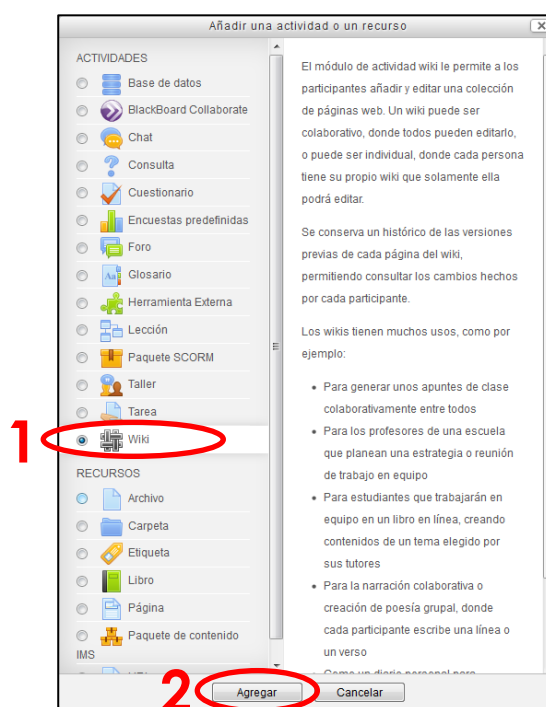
Añadir una actividad o un recurso

ACTIVIDADES
Base de datos
BlackBoard Collaborate
Chat
Consulta
Cuestionario
Encuestas predefinidas
Foro
Glosario
Herramienta Externa
Lección
Paquete SCORM
Taller
Tarea
1
Wiki
RECURSOS
Archivo
Carpeta
Etiqueta
Libro
Página
Paquete de contenido IMS
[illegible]

El módulo de actividad wiki le permite a los participantes añadir y editar una colección de páginas web. Un wiki puede ser colaborativo, donde todos pueden editarlo, o puede ser individual, donde cada persona tiene su propio wiki que solamente ella podrá editar.

Se conserva un histórico de las versiones previas de cada página del wiki, permitiendo consultar los cambios hechos por cada participante.

Los wikis tienen muchos usos, como por ejemplo:

- Para generar unos apuntes de clase colaborativamente entre todos
- Para los profesores de una escuela que planean una estrategia o reunión de trabajo en equipo
- Para estudiantes que trabajarán en equipo en un libro en línea, creando contenidos de un tema elegido por sus tutores
- Para la narración colaborativa o creación de poesía grupal, donde cada participante escribe una línea o un verso
- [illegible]

2
Agregar
Cancelar